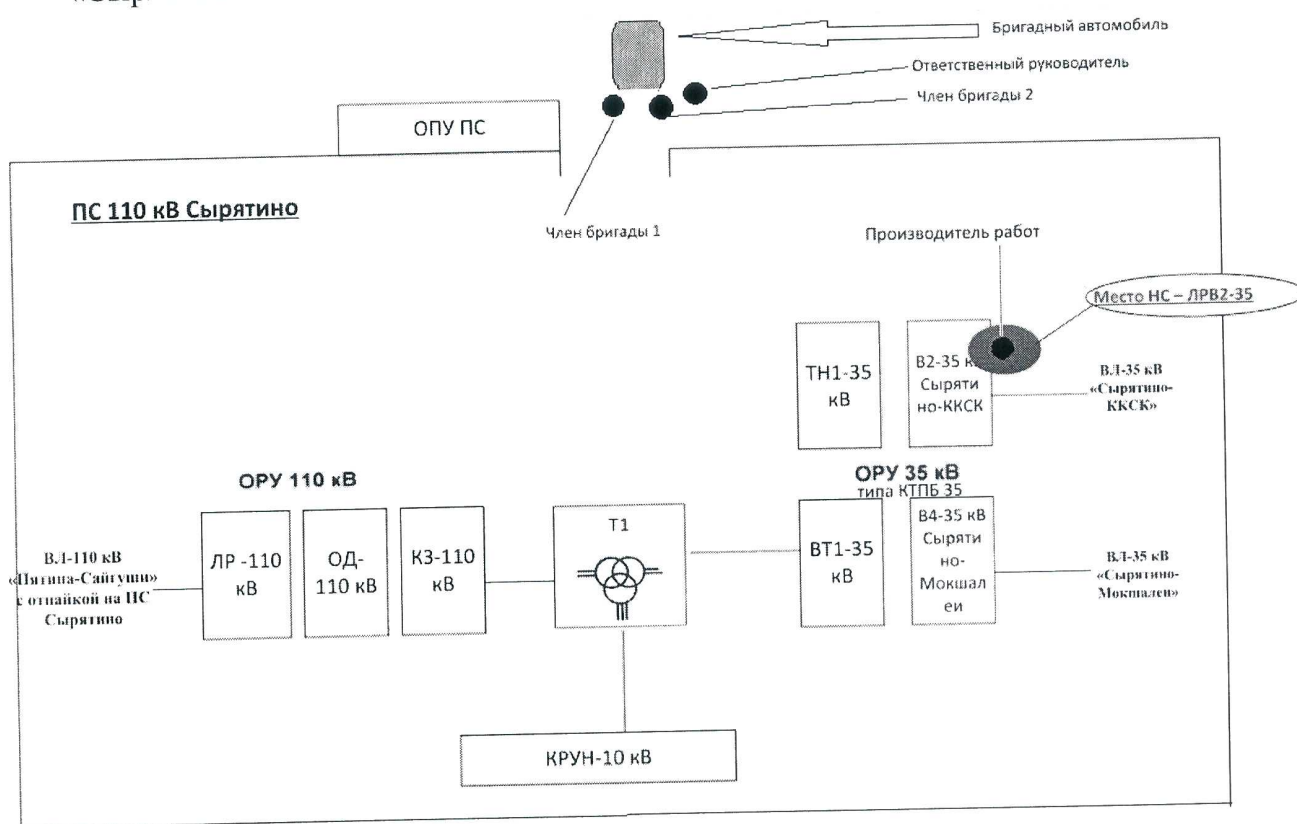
«Сыр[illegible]

Бригадный автомобиль

Ответственный руководитель

Член бригады 2

ОПУ ПС

ПС 110 кВ Сырятино

Член бригады 1

Производитель работ

Место НС – ЛРВ2-35

ТН1-35 кВ

В2-35 кВ Сырятино-ККСК

ВЛ-35 кВ «Сырятино-ККСК»

ОРУ 110 кВ

ОРУ 35 кВ типа КТПБ 35

ВЛ-110 кВ «Пятина-Сайгуши» с отпайкой на ПС Сырятино

ЛР -110 кВ

ОД-110 кВ

КЗ-110 кВ

Т1

ВТ1-35 кВ

В4-35 кВ Сырятино-Мокшалеи

ВЛ-35 кВ «Сырятино-Мокшалеи»

КРУН-10 кВ